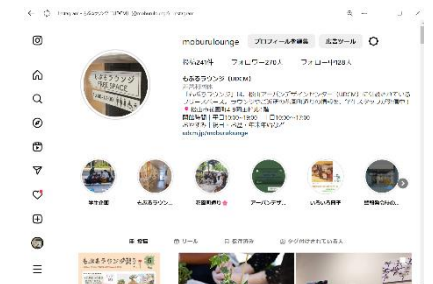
moburulounge プロフィールを編集 広告ツール

投稿24件 フォロワー270人 フォロー中128人

もぶるラウンジ (UDCM)

「もぶるラウンジ」は、盛岡アーバンデザインセンター（UDCM）で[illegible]
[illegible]

盛岡市内丸 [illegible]

開館時間 | 平日 10:00～19:00 | 土日 10:00～17:00

udcm.jp/moburulounge

もぶるラウンジ FREE SPACE

学生企画 もぶるラウンジ お客様紹介 アーバンデザ... いろいろ開催 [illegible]

投稿 リール 保存済み タグ付けされている人

もぶるラウンジ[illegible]